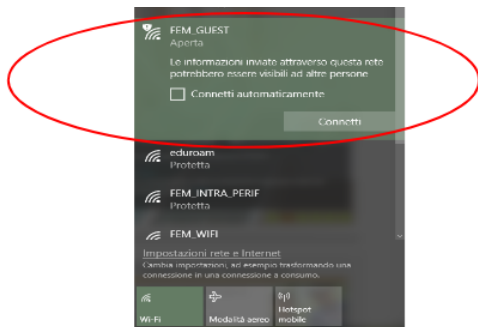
FEM_GUEST
Aperta

Le informazioni inviate attraverso questa rete potrebbero essere visibili ad altre persone

Connetti automaticamente

Connetti

eduroam
Protetta

FEM_INTRA_PERIF
Protetta

FEM_WIFI

Impostazioni rete e Internet
Cambia impostazioni, ad esempio trasformando una connessione in una connessione a consumo.

Wi-Fi

Modalità aereo

Hotspot mobile